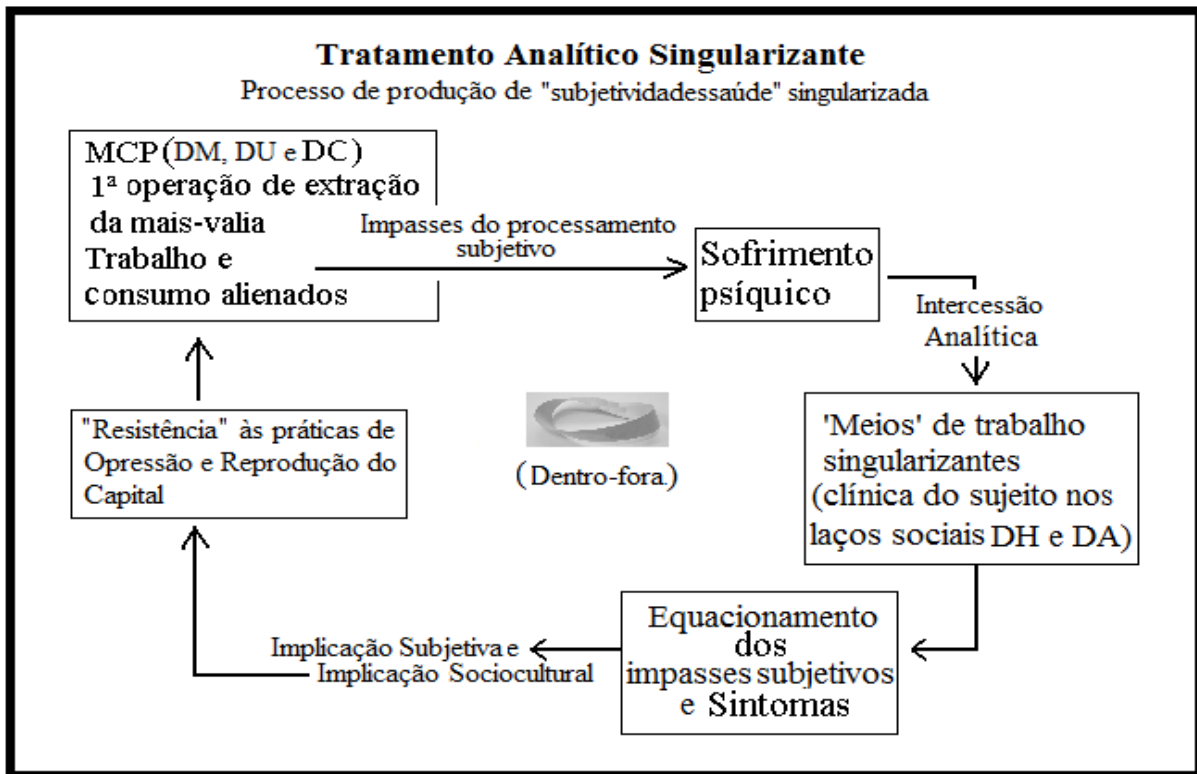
Tratamento Analítico Singularizante

Processo de produção de "subjetividadessaúde" singularizada

MCP (DM, DU e DC)
1ª operação de extração da mais-valia
Trabalho e consumo alienados

Impasses do processamento subjetivo

Sofrimento psíquico

Intercessão Analítica

'Meios' de trabalho singularizantes (clínica do sujeito nos laços sociais DH e DA)

Equacionamento dos impasses subjetivos e Sintomas

Implicação Subjetiva e Implicação Sociocultural

"Resistência" às práticas de Opressão e Reprodução do Capital

(Dentro-fora)